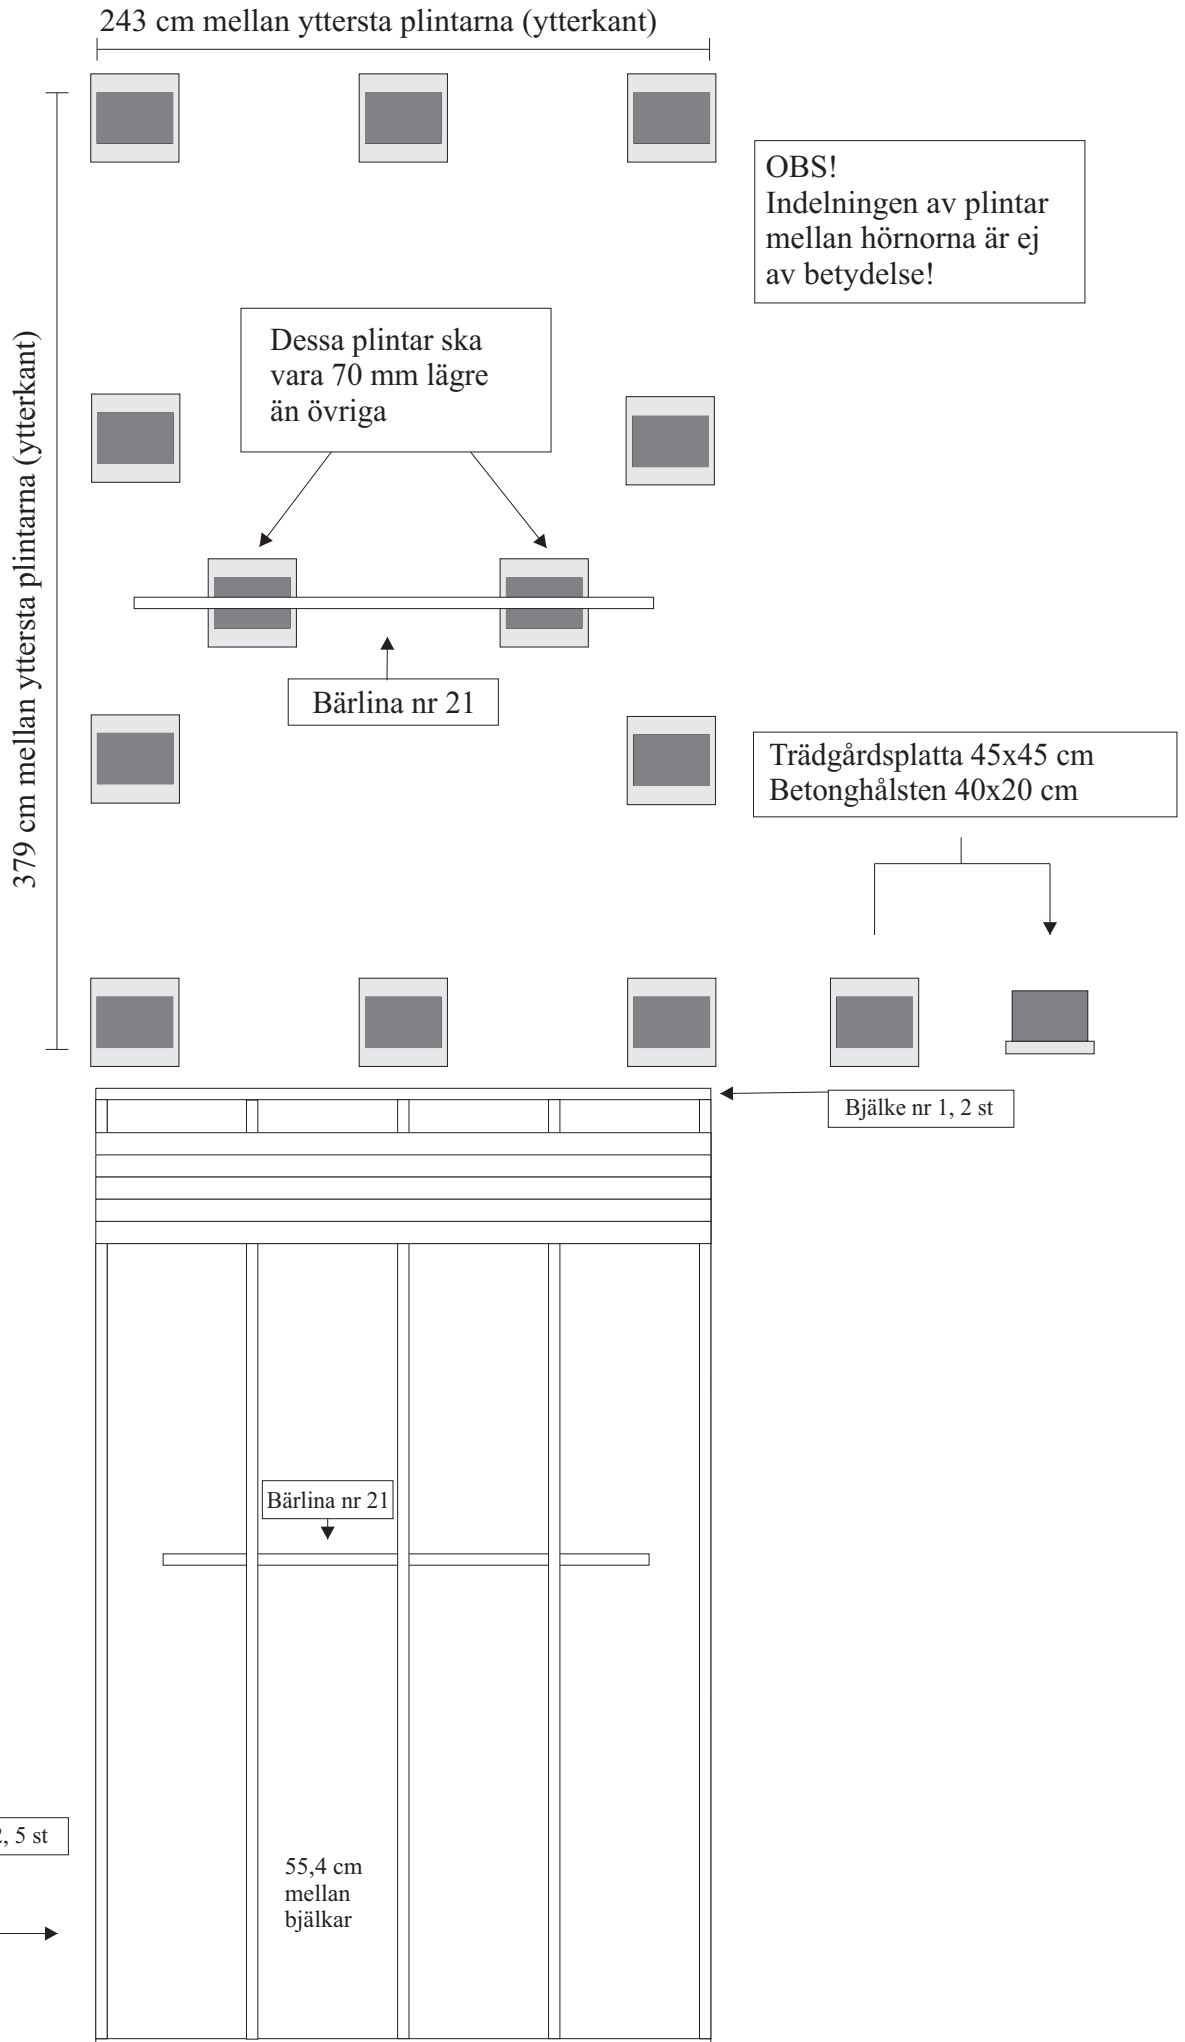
243 cm mellan yttersta plintarna (ytterkant)

379 cm mellan yttersta plintarna (ytterkant)

OBS!
Indelningen av plintar mellan hörnorna är ej av betydelse!

Dessa plintar ska vara 70 mm lägre än övriga

Bärlina nr 21

Trädgårdsplatta 45x45 cm
Betonghålsten 40x20 cm

Bjälke nr 1, 2 st

Bärlina nr 21

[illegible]2, 5 st

55,4 cm mellan bjälkar